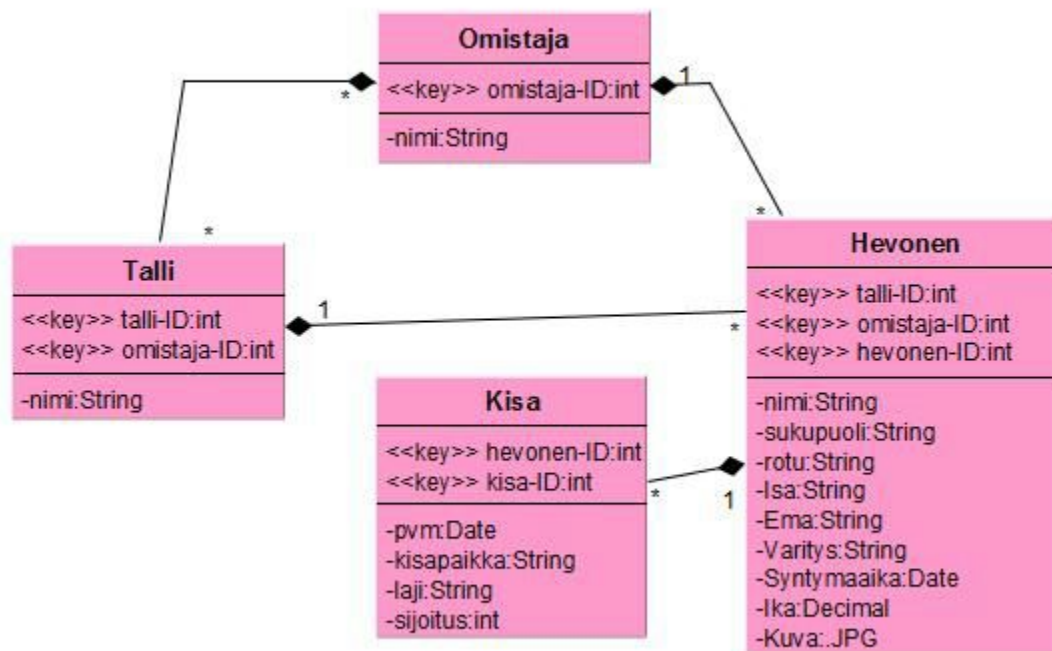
Omistaja
<<key>> omistaja-ID:int
-nimi:String

*
1
*
*

Talli
<<key>> talli-ID:int
<<key>> omistaja-ID:int
-nimi:String

1
*

Hevonen
<<key>> talli-ID:int
<<key>> omistaja-ID:int
<<key>> hevonen-ID:int
-nimi:String
-sukupuoli:String
-rotu:String
-Isa:String
-Ema:String
-Varitys:String
-Syntymaaika:Date
-Ika:Decimal
-Kuva:.JPG

Kisa
<<key>> hevonen-ID:int
<<key>> kisa-ID:int
-pvm:Date
-kisapaikka:String
-laji:String
-sijoitus:int

*
1